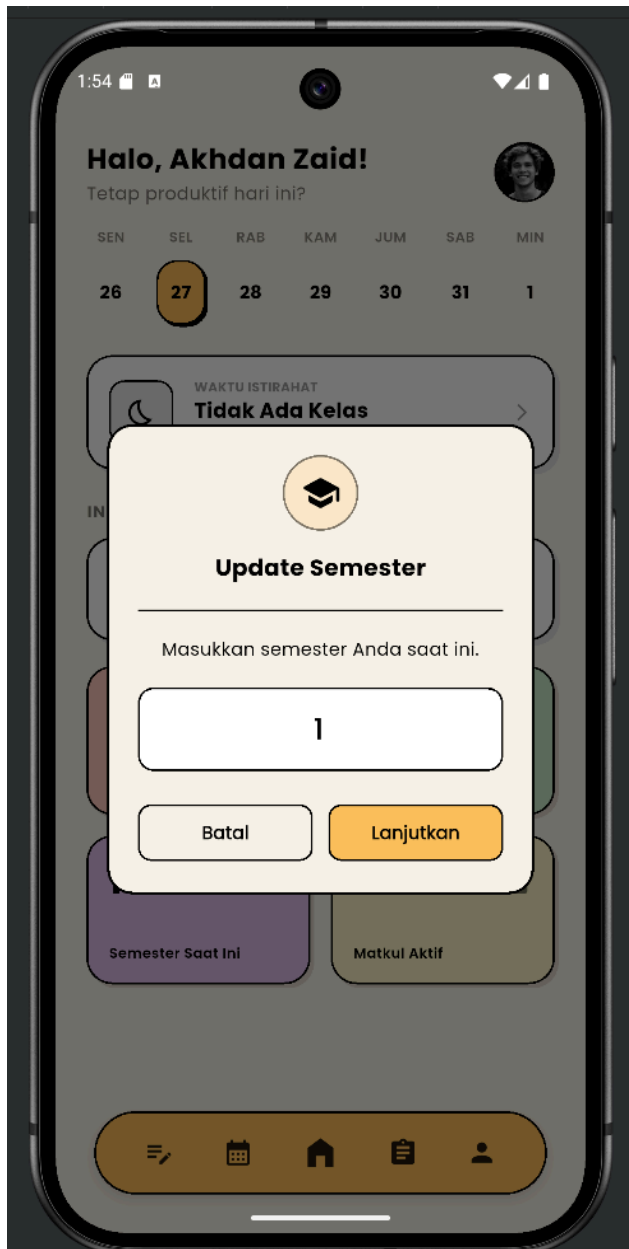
1:54

Halo, Akhdan Zaid!
Tetap produktif hari ini?

SEN SEL RAB KAM JUM SAB MIN
26 27 28 29 30 31 1

WAKTU ISTIRAHAT
Tidak Ada Kelas

IN

Update Semester

Masukkan semester Anda saat ini.

1

Batal
Lanjutkan

Semester Saat Ini
Matkul Aktif